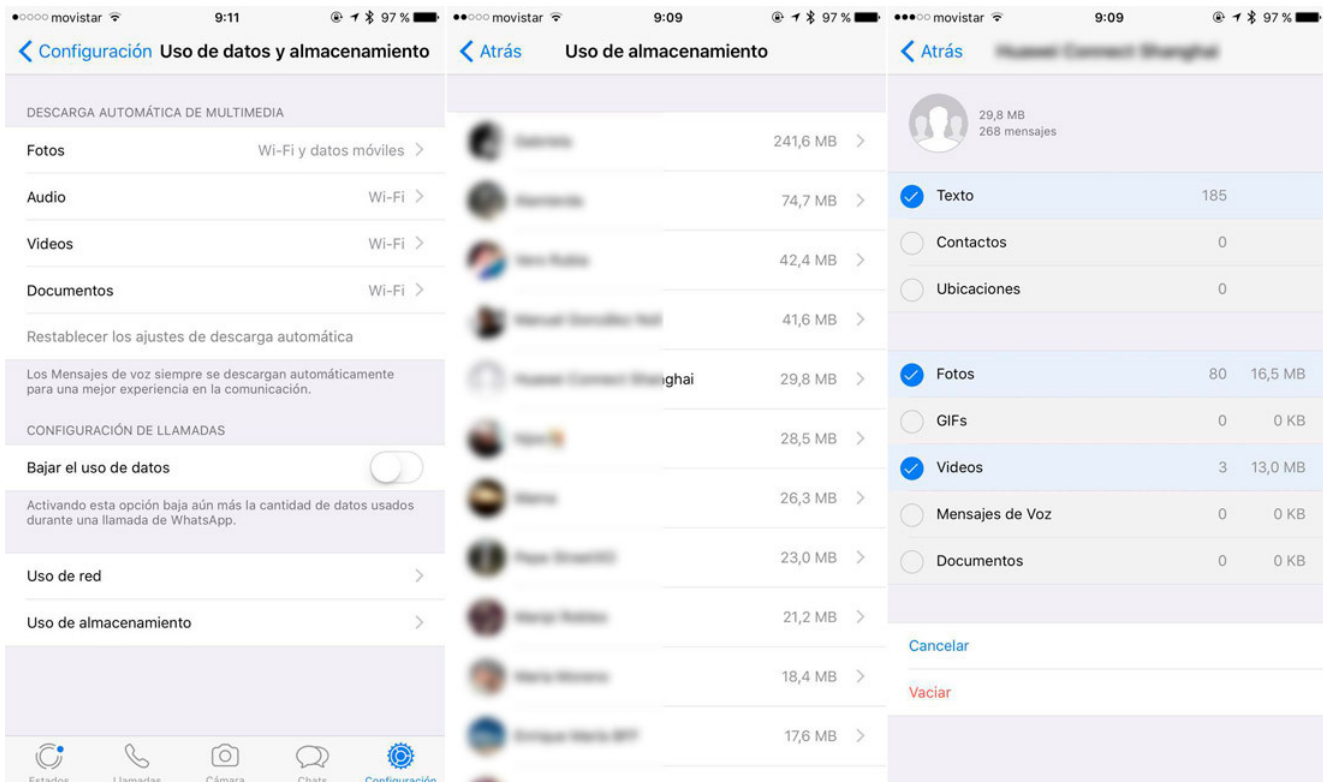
●○○○○ movistar 9:11 97 %

Configuración Uso de datos y almacenamiento

DESCARGA AUTOMÁTICA DE MULTIMEDIA

Fotos Wi-Fi y datos móviles

Audio Wi-Fi

Videos Wi-Fi

Documentos Wi-Fi

Restablecer los ajustes de descarga automática

Los Mensajes de voz siempre se descargan automáticamente para una mejor experiencia en la comunicación.

CONFIGURACIÓN DE LLAMADAS

Bajar el uso de datos

Activando esta opción baja aún más la cantidad de datos usados durante una llamada de WhatsApp.

Uso de red

Uso de almacenamiento

Estados Llamadas Cámara Chats Configuración

●●○○○ movistar 9:09 97 %

Atrás Uso de almacenamiento

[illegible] 241,6 MB

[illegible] 74,7 MB

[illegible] 42,4 MB

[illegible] 41,6 MB

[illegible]ghai 29,8 MB

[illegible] 28,5 MB

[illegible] 26,3 MB

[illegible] 23,0 MB

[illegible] 21,2 MB

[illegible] 18,4 MB

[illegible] 17,6 MB

●●●○○ movistar 9:09 97 %

Atrás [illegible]

29,8 MB
268 mensajes

Texto 185

Contactos 0

Ubicaciones 0

Fotos 80 16,5 MB

GIFs 0 0 KB

Videos 3 13,0 MB

Mensajes de Voz 0 0 KB

Documentos 0 0 KB

Cancelar

Vaciar